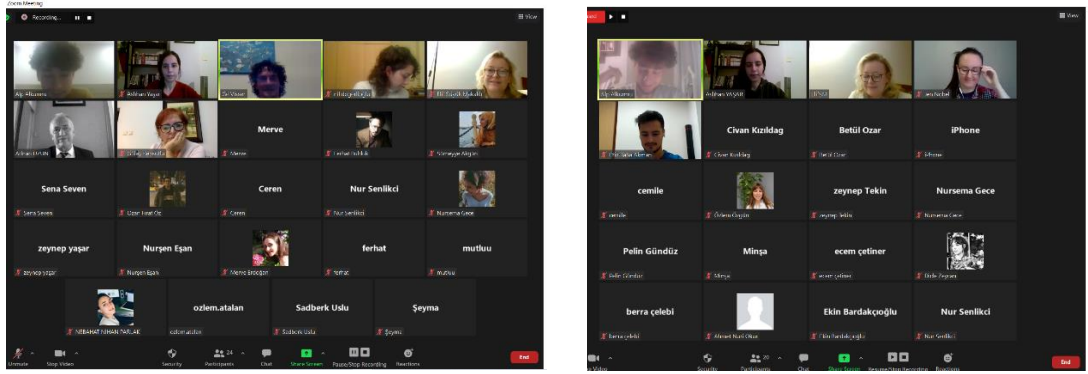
Zoom Meeting

Recording...

View

Alp Alkaners

Rekhan Vayal

Merve

Sena Seven

Ceren

Nur Senlikci

Sena Seven

Ceren

Nur Senlikci

Numema Gece

zeynep yaşar

Nurşen Eşan

ferhat

mutluu

zeynep yaşar

Nurşen Eşan

ferhat

mutluu

NEBAHAT NIHAN PARLAK

ozlem.atalan

Sadberk Uslu

Şeyma

ozlem.atalan

Sadberk Uslu

Şeyma

Unmute

Stop Video

Security

Participants 24

Chat

Share Screen

Pause/Stop Recording

Reactions

End

View

Alp Alkaners

Civan Kızıldag

Betül Ozar

iPhone

Civan Kızıldag

Betül Ozar

iPhone

cemile

zeynep Tekin

Nursema Gece

cemile

zeynep Tekin

Nursema Gece

Pelin Gündüz

Minşa

ecem çetiner

Pelin Gündüz

Minşa

ecem çetiner

berra çelebi

Ekin Bardakçıoğlu

Nur Senlikci

berra çelebi

Ekin Bardakçıoğlu

Nur Senlikci

Security

Participants

Chat

Share Screen

Resume/Stop Recording

Reactions

End